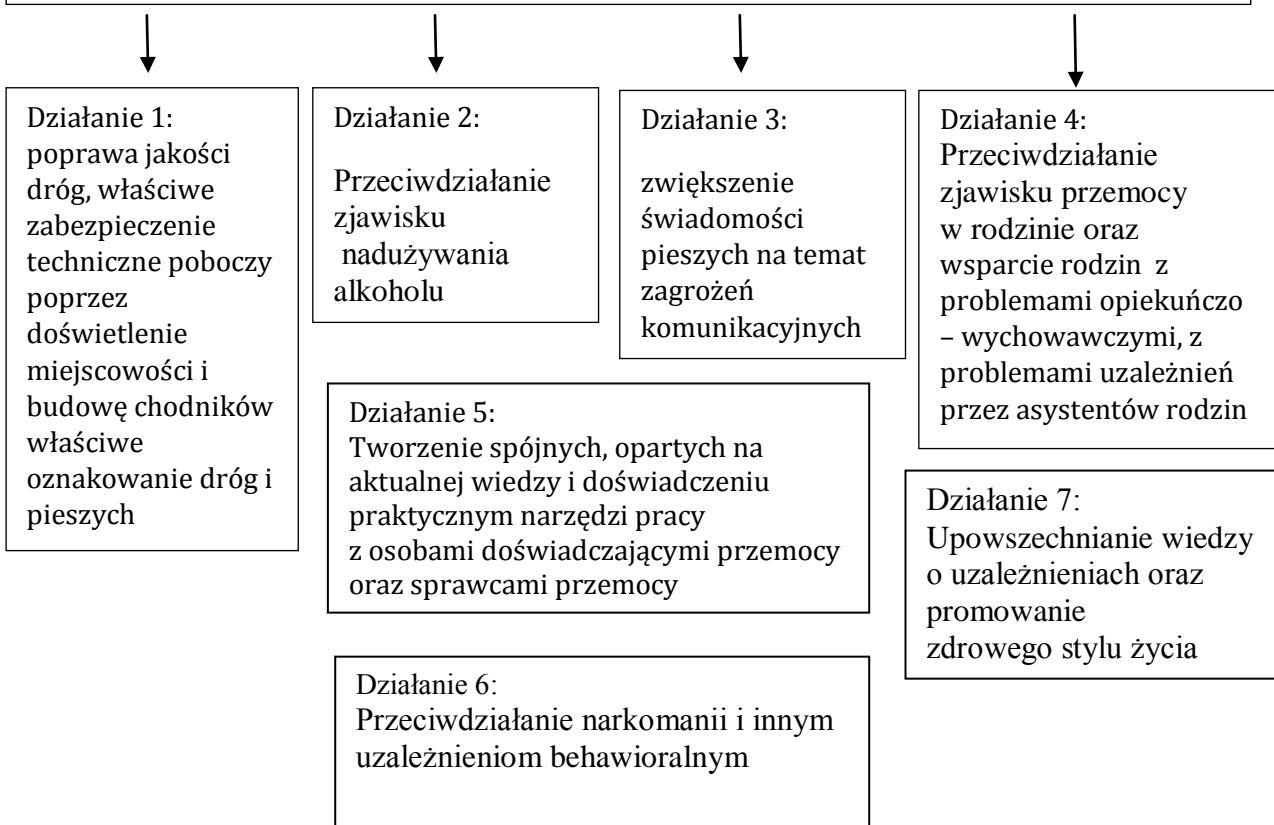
Działanie 1:
poprawa jakości dróg, właściwe zabezpieczenie techniczne poboczy poprzez doświetlenie miejscowości i budowę chodników właściwe oznakowanie dróg i pieszych

Działanie 2:
Przeciwdziałanie zjawisku nadużywania alkoholu

Działanie 3:
zwiększenie świadomości pieszych na temat zagrożeń komunikacyjnych

Działanie 4:
Przeciwdziałanie zjawisku przemocy w rodzinie oraz wsparcie rodzin z problemami opiekuńczo – wychowawczymi, z problemami uzależnień przez asystentów rodzin

Działanie 5:
Tworzenie spójnych, opartych na aktualnej wiedzy i doświadczeniu praktycznym narzędzi pracy z osobami doświadczającymi przemocy oraz sprawcami przemocy

Działanie 7:
Upowszechnianie wiedzy o uzależnieniach oraz promowanie zdrowego stylu życia

Działanie 6:
Przeciwdziałanie narkomanii i innym uzależnieniom behawioralnym